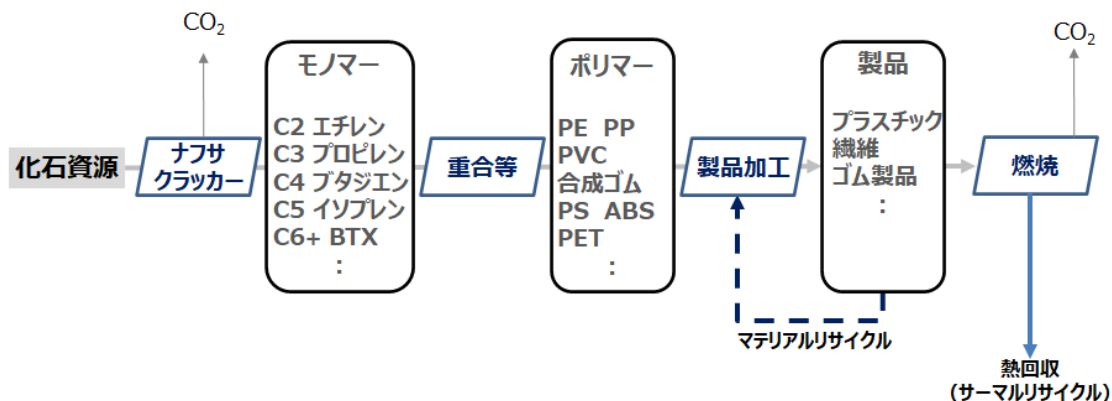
$CO_2$

化石資源

ナフサクラッカー

モノマー

C2 エチレン
C3 プロピレン
C4 ブタジエン
C5 イソプレン
C6+ BTX
:

重合等

ポリマー

PE PP
PVC
合成ゴム
PS ABS
PET
:

製品加工

製品

プラスチック
繊維
ゴム製品
:

マテリアルリサイクル

$CO_2$

燃焼

熱回収
（サーマルリサイクル）